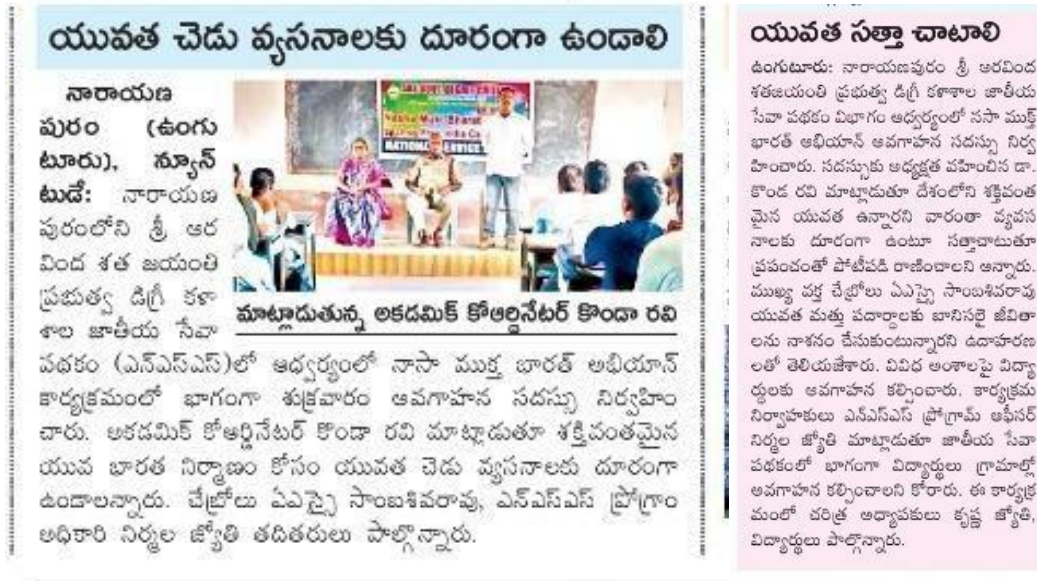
యువత చెడు వ్యసనాలకు దూరంగా ఉండాలి

నారాయణ పురం (ఉంగుటూరు), న్యూస్ టుడే: నారాయణ పురంలోని శ్రీ అరవింద శత జయంతి ప్రభుత్వ డిగ్రీ కళాశాల జాతీయ సేవా పథకం (ఎన్ఎస్ఎస్)లో ఆధ్వర్యంలో నాసా ముక్త భారత్ అభియాన్ కార్యక్రమంలో భాగంగా శుక్రవారం అవగాహన సదస్సు నిర్వహించారు. అకడమిక్ కోఆర్డినేటర్ కొండా రవి మాట్లాడుతూ శక్తివంతమైన యువ భారత నిర్మాణం కోసం యువత చెడు వ్యసనాలకు దూరంగా ఉండాలన్నారు. చేబ్రోలు ఏఎస్సై సాంబశివరావు, ఎన్ఎస్ఎస్ ప్రోగ్రాం అధికారి నిర్మల జ్యోతి తదితరులు పాల్గొన్నారు.

NATIONAL SERVICE

మాట్లాడుతున్న అకడమిక్ కోఆర్డినేటర్ కొండా రవి

యువత సత్తా చాటాలి

ఉంగుటూరు: నారాయణపురం శ్రీ అరవింద శతజయంతి ప్రభుత్వ డిగ్రీ కళాశాల జాతీయ సేవా పథకం విభాగం ఆధ్వర్యంలో నసా ముక్త్ భారత్ అభియాన్ అవగాహన సదస్సు నిర్వహించారు. సదస్సుకు అధ్యక్షత వహించిన డా. కొండ రవి మాట్లాడుతూ దేశంలోని శక్తివంత మైన యువత ఉన్నారని వారంతా వ్యసనాలకు దూరంగా ఉంటూ సత్తాచాటుతూ ప్రపంచంతో పోటీపడి రాణించాలని అన్నారు. ముఖ్య వక్త చేబ్రోలు ఎస్సై సాంబశివరావు యువత మత్తు పదార్థాలకు బానిసలై జీవితాలను నాశనం చేసుకుంటున్నారని ఉదాహరణలతో తెలియజేశారు. వివిధ అంశాలపై విద్యార్థులకు అవగాహన కల్పించారు. కార్యక్రమ నిర్వాహకులు ఎన్ఎస్ఎస్ ప్రోగ్రామ్ ఆఫీసర్ నిర్మల జ్యోతి మాట్లాడుతూ జాతీయ సేవా పథకంలో భాగంగా విద్యార్థులు గ్రామాల్లో అవగాహన కల్పించాలని కోరారు. ఈ కార్యక్రమంలో చరిత్ర అధ్యాపకులు కృష్ణ జ్యోతి, విద్యార్థులు పాల్గొన్నారు.